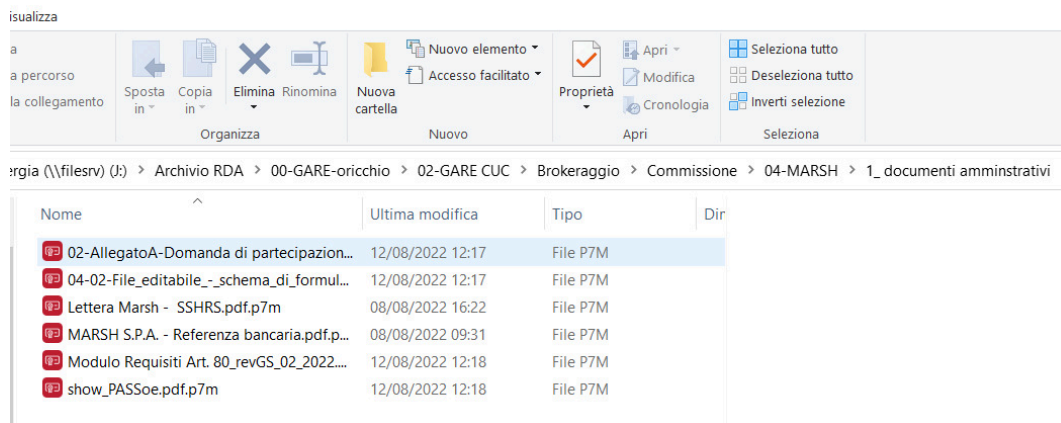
isualizza

a
a percorso
la collegamento

Sposta in
Copia in
Elimina
Rinomina
Organizza

Nuova cartella
Nuovo elemento
Accesso facilitato
Nuovo

Proprietà
Apri
Modifica
Cronologia
Apri

Seleziona tutto
Deseleziona tutto
Inverti selezione
Seleziona

ergia (\\filesrv) (J:) > Archivio RDA > 00-GARE-oricchio > 02-GARE CUC > Brokeraggio > Commissione > 04-MARSH > 1_ documenti amminstrativi

| Nome | Ultima modifica | Tipo | Dir |
|---|---|---|---|
| 02-AllegatoA-Domanda di partecipazion... | 12/08/2022 12:17 | File P7M | |
| 04-02-File_editabile_-_schema_di_formul... | 12/08/2022 12:17 | File P7M | |
| Lettera Marsh - SSHRS.pdf.p7m | 08/08/2022 16:22 | File P7M | |
| MARSH S.P.A. - Referenza bancaria.pdf.p... | 08/08/2022 09:31 | File P7M | |
| Modulo Requisiti Art. 80_revGS_02_2022.... | 12/08/2022 12:18 | File P7M | |
| show_PASSoe.pdf.p7m | 12/08/2022 12:18 | File P7M | |